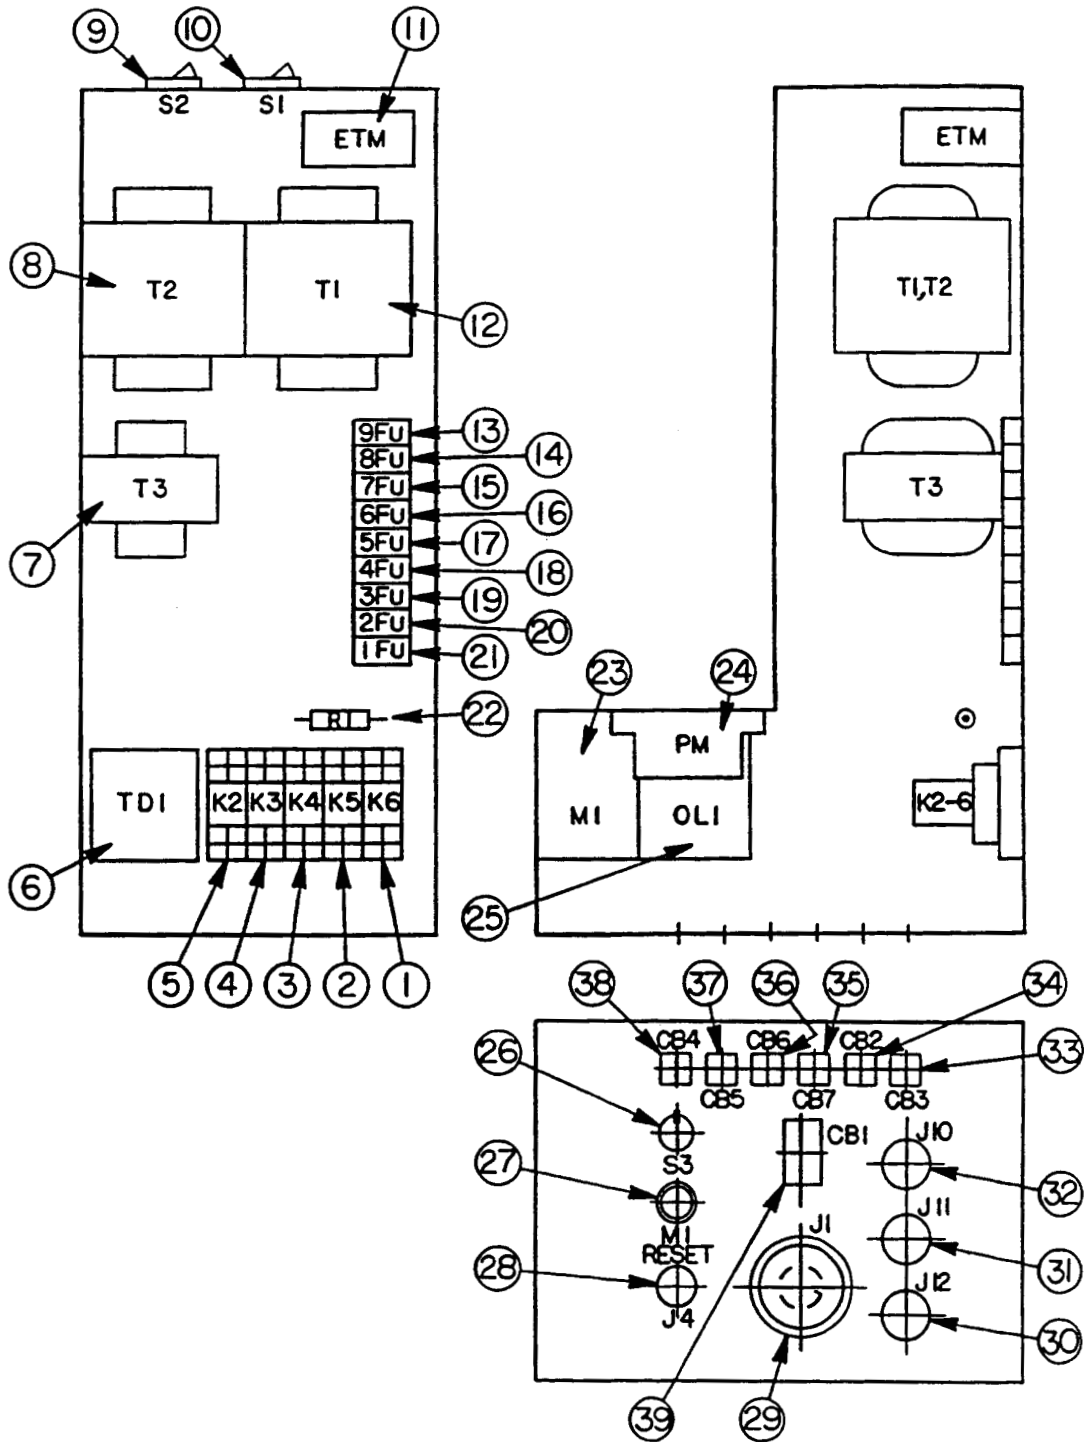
9 10 11
S2 S1 ETM
8 T2 T1 12
T3
7
9FU 13
8FU 14
7FU 15
6FU 16
5FU 17
4FU 18
3FU 19
2FU 20
1FU 21
R1 22
TD1 K2 K3 K4 K5 K6
6
5 4 3 2 1

ETM
T1,T2
T3
23 24
PM
M1 OL1
K2-6
25

38 37 36 35 34
CB4 CB6 CB2 33
26 CB5 CB7 CB3
CB1 J10
S3
27 32
M1 J11
RESET J1
28 31
J4 J12
30
39 29